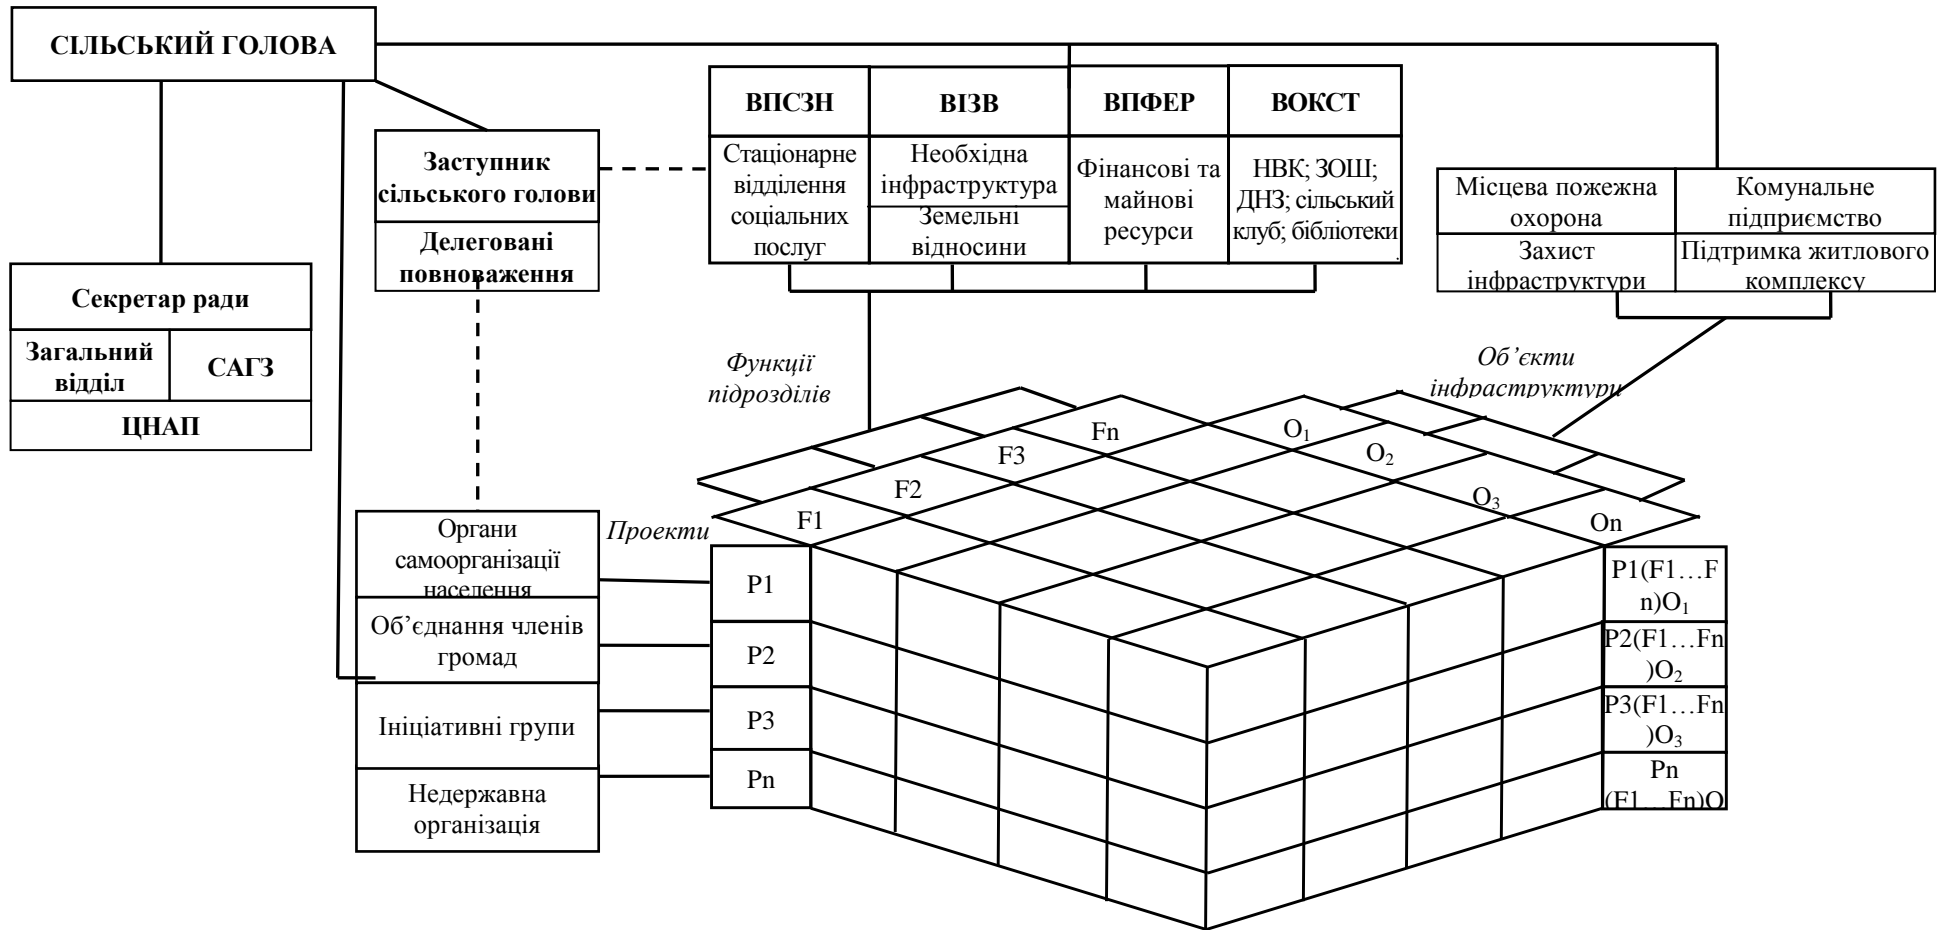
СІЛЬСЬКИЙ ГОЛОВА

ВПСЗН
Стаціонарне відділення соціальних послуг

ВІЗВ
Необхідна інфраструктура
Земельні відносини

ВПФЕР
Фінансові та майнові ресурси

ВОКСТ
НВК; ЗОШ; ДНЗ; сільський клуб; бібліотеки

Заступник сільського голови
Делеговані повноваження

Місцева пожежна охорона
Захист інфраструктури

Комунальне підприємство
Підтримка житлового комплексу

Секретар ради
Загальний відділ
САГЗ
ЦНАП

Функції підрозділів

Об'єкти інфраструктури

Fn
F3
F2
F1
$O_1$
$O_2$
$O_3$
On

Проекти

Органи самоорганізації населення
Об'єднання членів громад
Ініціативні групи
Недержавна організація

P1
P2
P3
Pn

P1(F1…Fn)$O_1$
P2(F1…Fn)$O_2$
P3(F1…Fn)$O_3$
Pn (F1…Fn)O